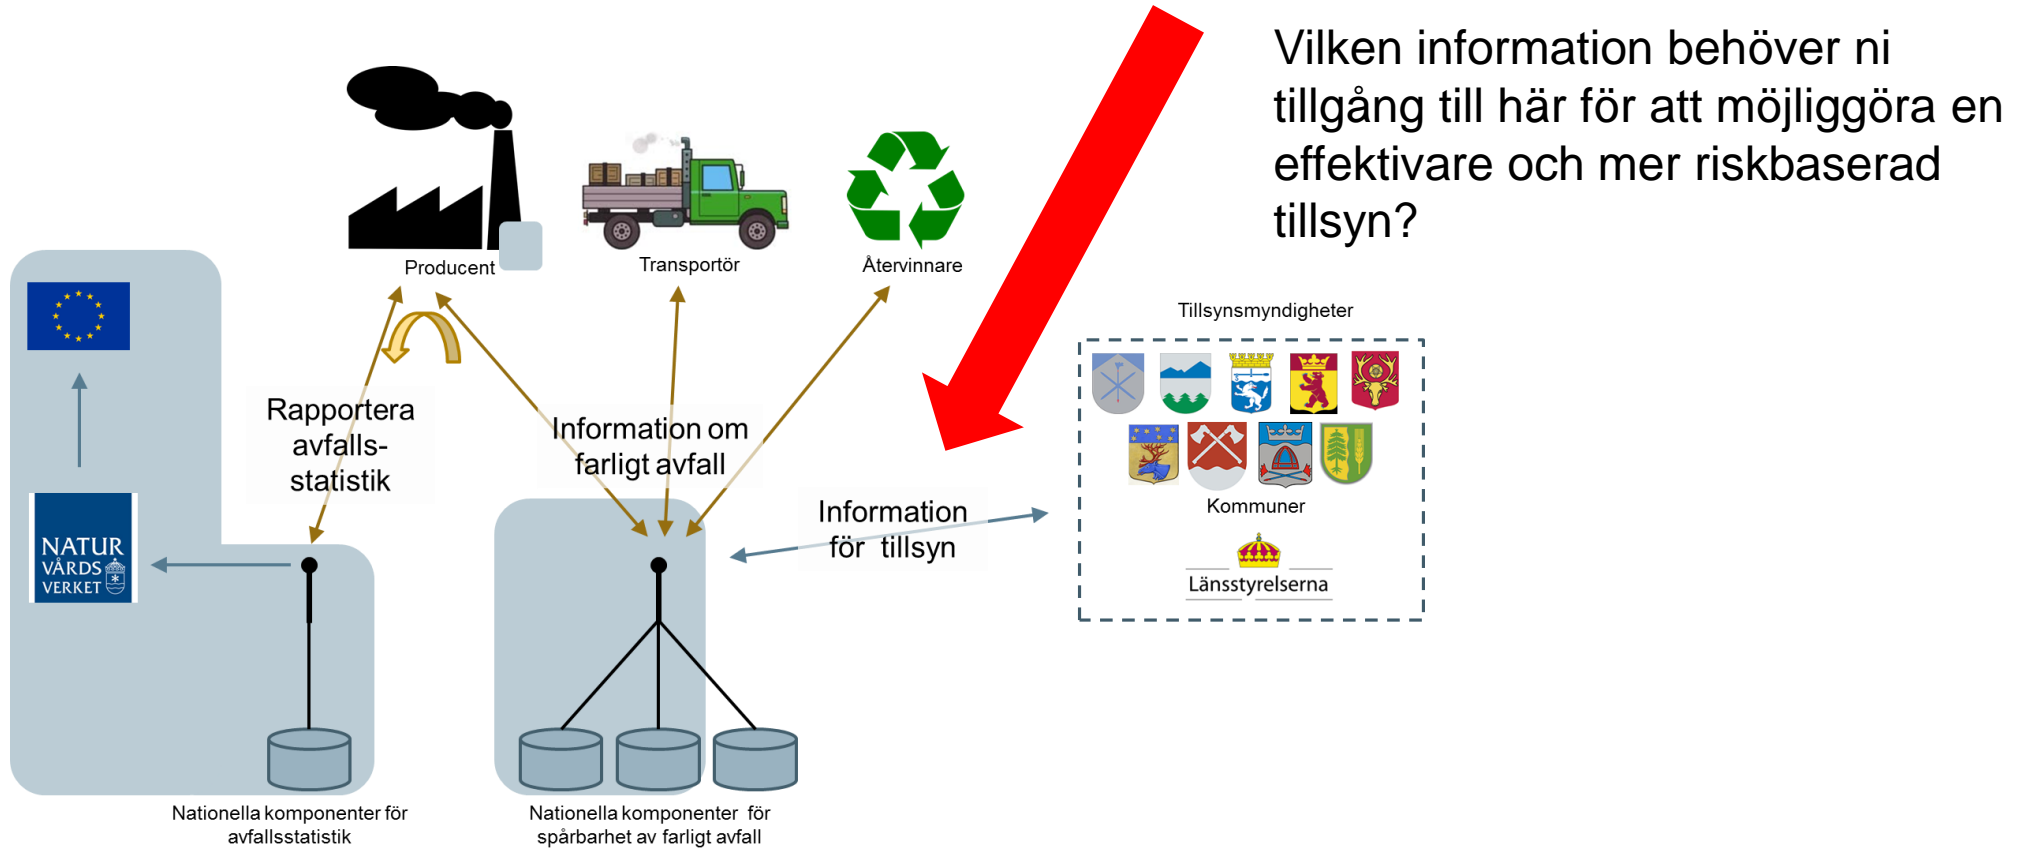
Vilken information behöver ni tillgång till här för att möjliggöra en effektivare och mer riskbaserad tillsyn?

Producent

Transportör

Återvinnare

Rapportera avfalls-statistik

Information om farligt avfall

Information för tillsyn

NATUR VÅRDS VERKET

Tillsynsmyndigheter

Kommuner

Länsstyrelserna

Nationella komponenter för avfallsstatistik

Nationella komponenter för spårbarhet av farligt avfall